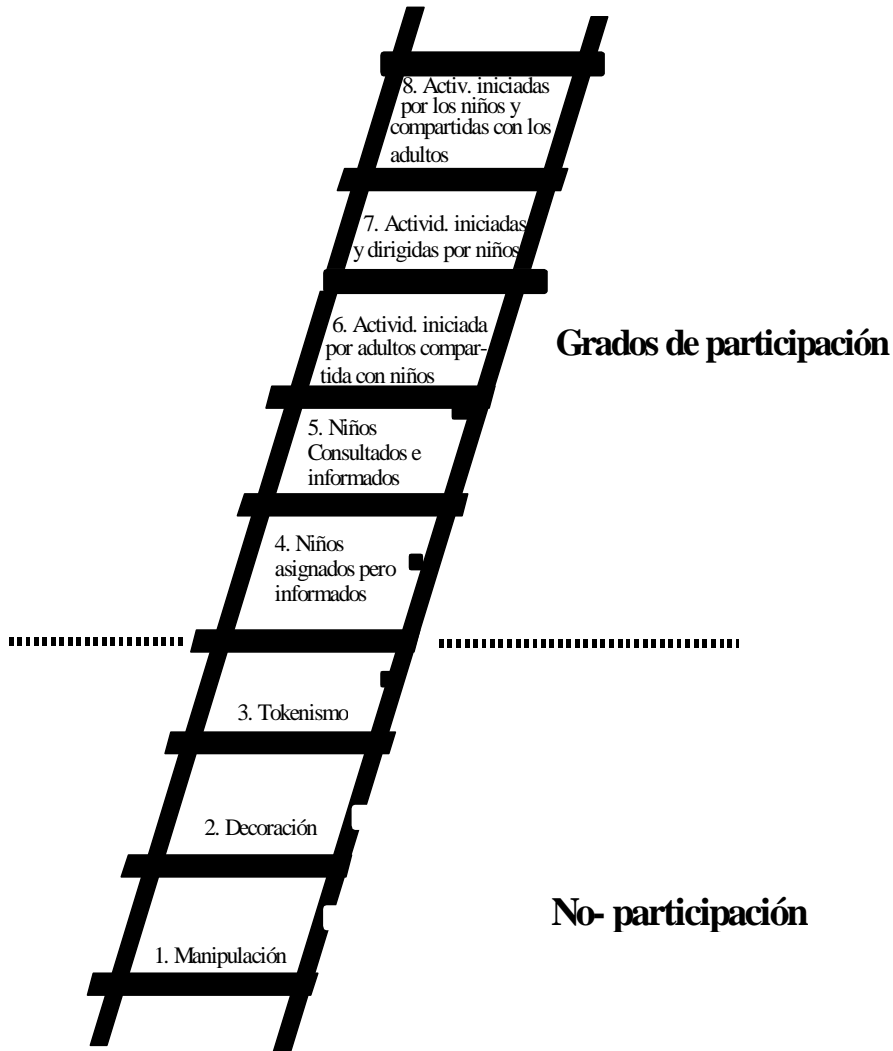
8. Activ. iniciadas por los niños y compartidas con los adultos

7. Activid. iniciadas y dirigidas por niños

6. Activid. iniciada por adultos compartida con niños

Grados de participación

5. Niños Consultados e informados

4. Niños asignados pero informados

3. Tokenismo

2. Decoración

1. Manipulación

No- participación